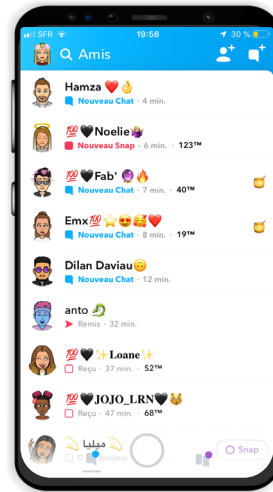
SFR 19:58 30 %

Amis

Hamza ❤️👌
Nouveau Chat · 4 min.

💯🖤Noelie👸
Nouveau Snap · 6 min. · 123™

💯🖤Fab' 🔮🔥
Nouveau Chat · 7 min. · 40™

Emx💯⭐😍🥰❤️
Nouveau Chat · 8 min. · 19™

Dilan Daviau🙃
Nouveau Chat · 12 min.

anto 🐊
Remis · 32 min.

💯🖤✨Loane✨
Reçu · 37 min. · 52™

💯🖤JOJO_LRN🖤😸
Reçu · 47 min. · 68™

💫 ميليا 💫
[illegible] bonjour

Snap